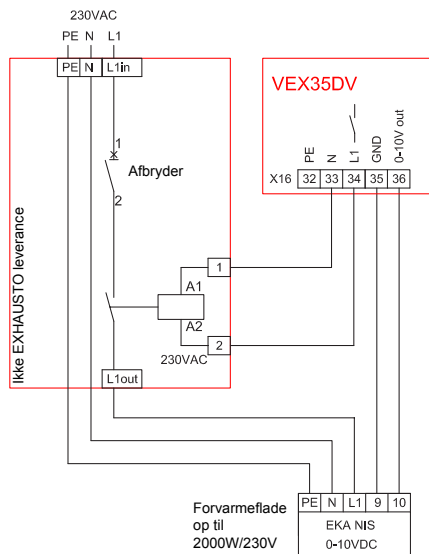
230VAC
PE N L1
PE N L1in

Ikke EXHAUSTO leverance

1
Afbryder
2

1
A1
A2
2
230VAC

L1out

VEX35DV

PE N L1 GND 0-10V out
X16 32 33 34 35 36

Forvarmeflade op til 2000W/230V

| PE | N | L1 | 9 | 10 |
|---|---|---|---|---|

EKA NIS
0-10VDC